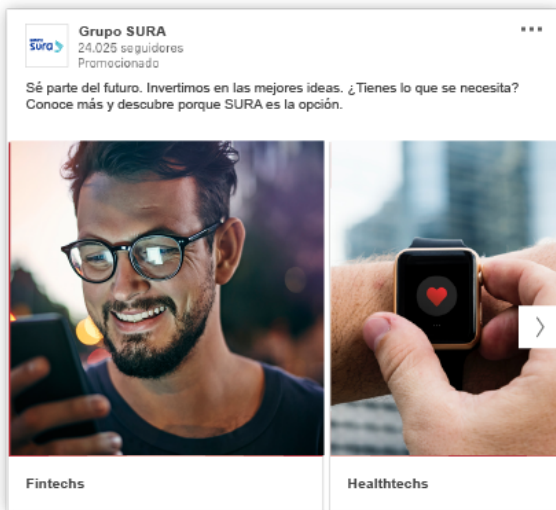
sura
Grupo SURA
24.025 seguidores
Promocionado

Sé parte del futuro. Invertimos en las mejores ideas. ¿Tienes lo que se necesita? Conoce más y descubre porque SURA es la opción.

Fintechs

Healthtechs